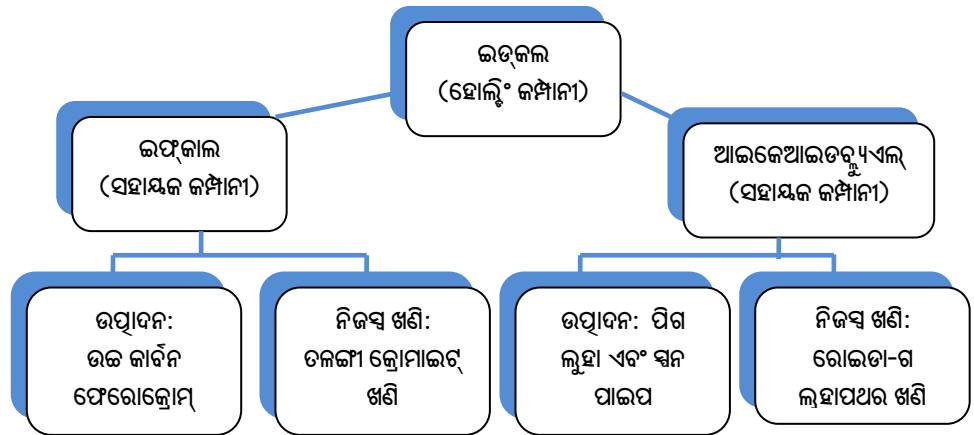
ଇଡ଼୍କଲ
(ହୋଲ୍ଡିଂ କମ୍ପାନୀ)

ଇଫ୍‌କାଲ
(ସହାୟକ କମ୍ପାନୀ)

ଆଇକେଆଇଡବ୍ଲ୍ୟୁଏଲ୍
(ସହାୟକ କମ୍ପାନୀ)

ଉତ୍ପାଦନ:
ଉଚ୍ଚ କାର୍ବନ
ଫେରୋକ୍ରୋମ୍

ନିଜସ୍ୱ ଖଣି:
ତଲଙ୍ଗୀ କ୍ରୋମାଇଟ୍
ଖଣି

ଉତ୍ପାଦନ: ପିଗ
ଲୁହା ଏବଂ ସ୍ପନ
ପାଇପ

ନିଜସ୍ୱ ଖଣି:
ରୋଇଡା-ଗ
ଲୁହାପଥର ଖଣି